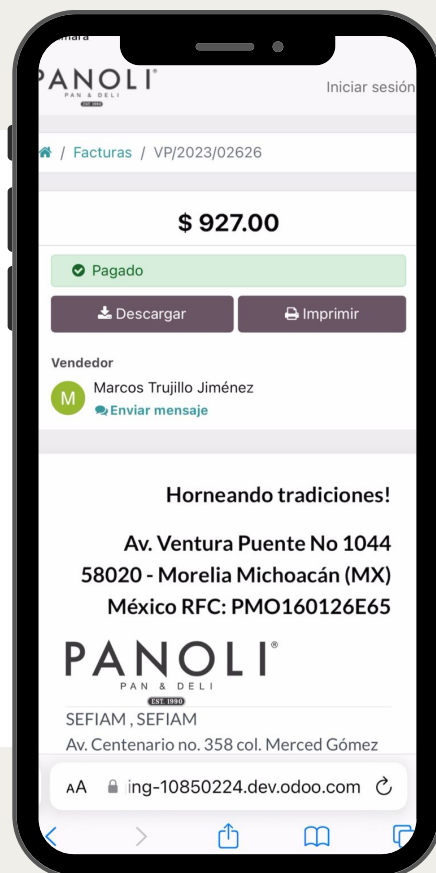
mara

PANOLI®
PAN & DELI
EST. 1990

Iniciar sesión

/ Facturas / VP/2023/02626

$ 927.00

Pagado

Descargar

Imprimir

Vendedor

M

Marcos Trujillo Jiménez

Enviar mensaje

Horneando tradiciones!

Av. Ventura Puente No 1044
58020 - Morelia Michoacán (MX)
México RFC: PMO160126E65

PANOLI®
PAN & DELI
EST. 1990

SEFIAM , SEFIAM

Av. Centenario no. 358 col. Merced Gómez

AA ing-10850224.dev.odoo.com